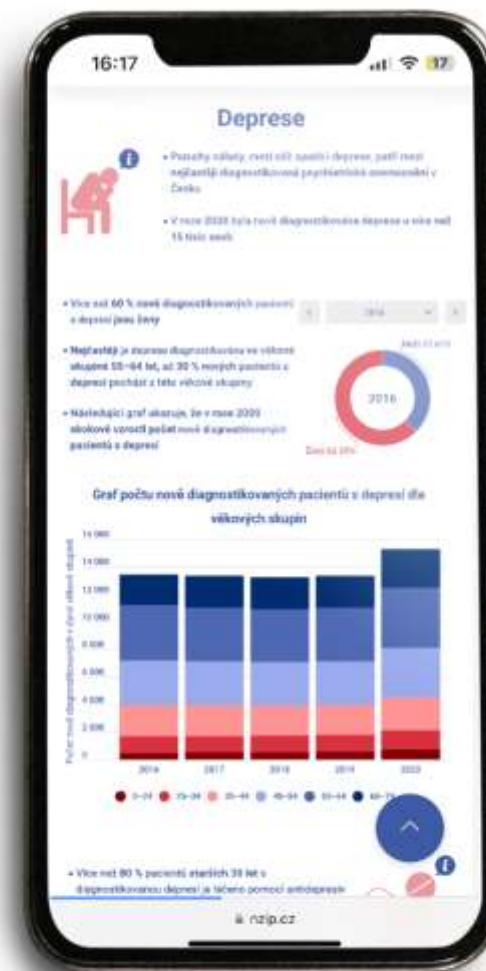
16:17

17

Deprese

• Poruchy nálady, resp. zejména deprese, patří mezi nejčastěji diagnostikovaná psychiatrická onemocnění v Česku

• V roce 2020 byla nově diagnostikována deprese u více než 15 tisíc osob

• Více než 60 % nově diagnostikovaných pacientů s depresí jsou ženy

2016

• Nejčastěji je deprese diagnostikována ve věkové skupině 55–64 let, až 30 % nových pacientů s depresí pochází z této věkové skupiny

• Následující graf ukazuje, že v roce 2020 skokově vzrostl počet nově diagnostikovaných pacientů s depresí

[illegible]

2016

Ženy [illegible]

Graf počtu nově diagnostikovaných pacientů s depresí dle věkových skupin

Počet nově diagnostikovaných v dané věkové skupině

14 000
12 000
10 000
8 000
6 000
4 000
2 000
0

2016 2017 2018 2019 2020

0–24 25–34 35–44 45–54 55–64 65–74

• Více než 80 % pacientů starších 30 let s diagnostikovanou depresí je léčeno pomocí antidepresiv

nzip.cz